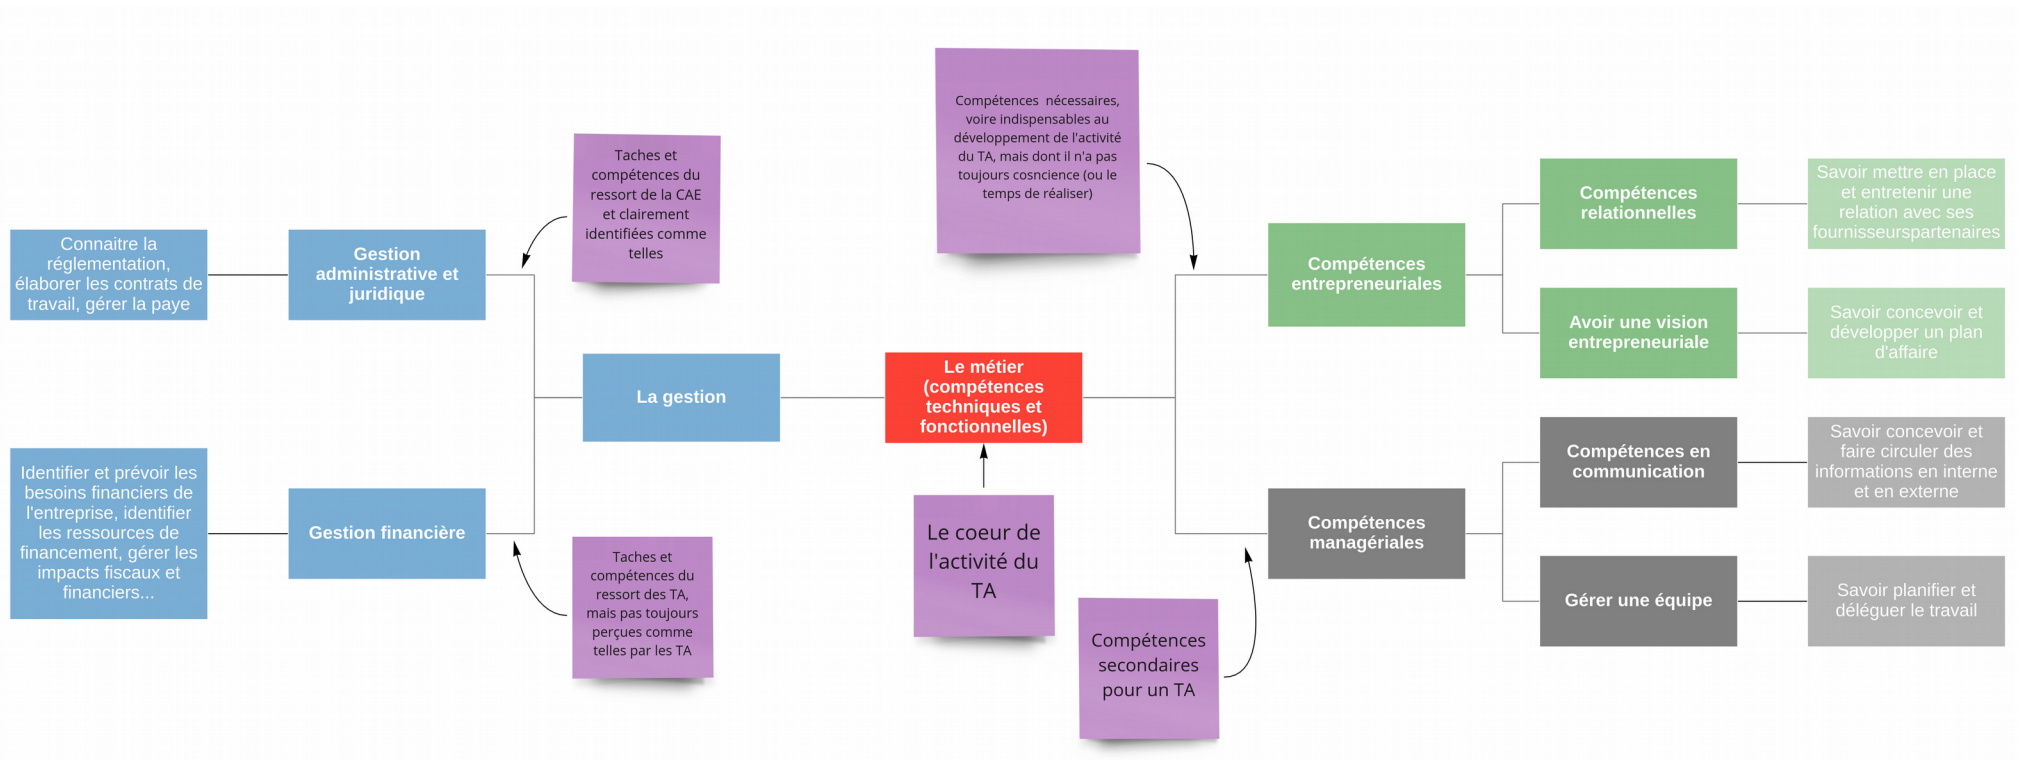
Compétences nécessaires, voire indispensables au développement de l'activité du TA, mais dont il n'a pas toujours cosncience (ou le temps de réaliser)

Taches et compétences du ressort de la CAE et clairement identifiées comme telles

Connaitre la réglementation, élaborer les contrats de travail, gérer la paye

Gestion administrative et juridique

La gestion

Le métier (compétences techniques et fonctionnelles)

Compétences entrepreneuriales

Compétences relationnelles

Savoir mettre en place et entretenir une relation avec ses fournisseurspartenaires

Avoir une vision entrepreneuriale

Savoir concevoir et développer un plan d'affaire

Identifier et prévoir les besoins financiers de l'entreprise, identifier les ressources de financement, gérer les impacts fiscaux et financiers...

Gestion financière

Taches et compétences du ressort des TA, mais pas toujours perçues comme telles par les TA

Le coeur de l'activité du TA

Compétences secondaires pour un TA

Compétences managériales

Compétences en communication

Savoir concevoir et faire circuler des informations en interne et en externe

Gérer une équipe

Savoir planifier et déléguer le travail